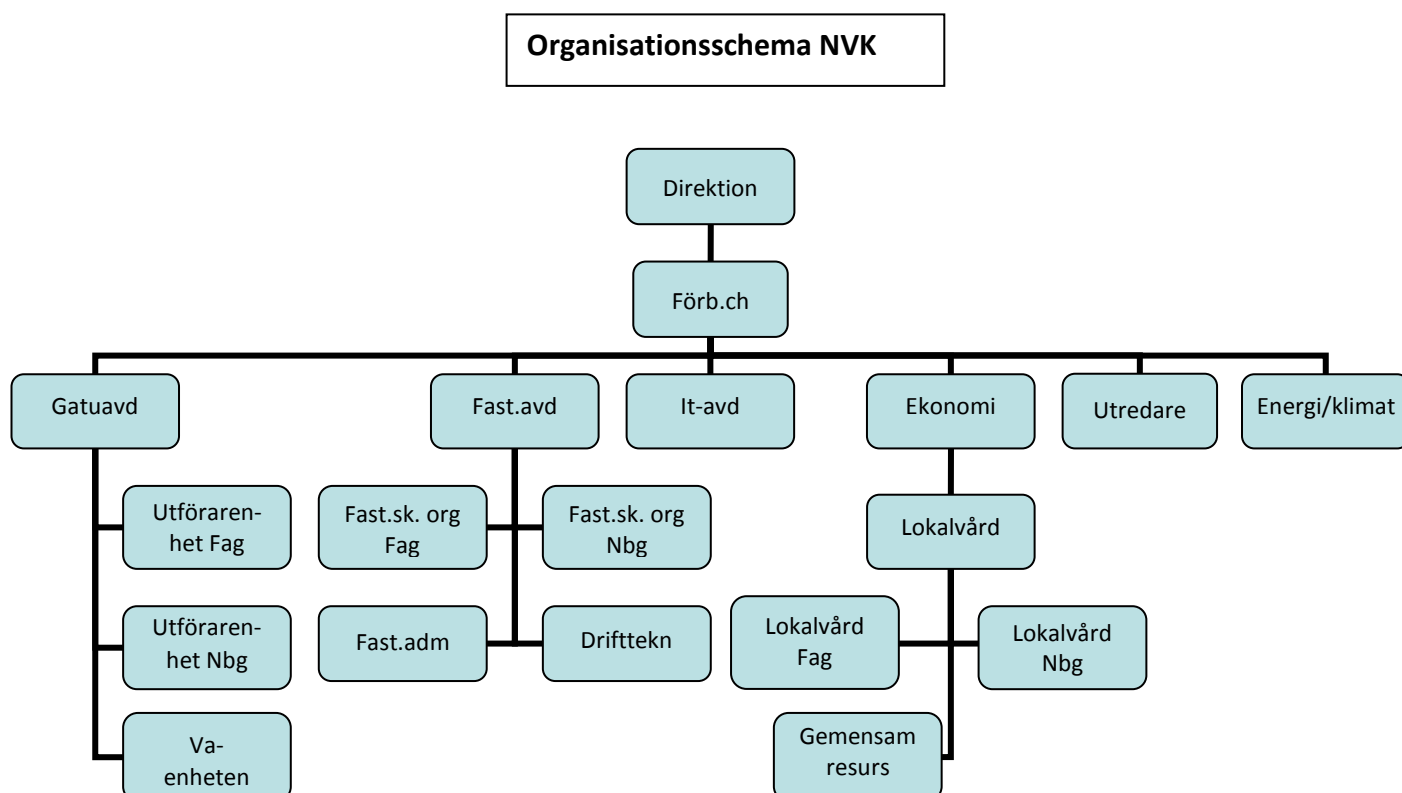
Organisationsschema NVK

Direktion

Förb.ch

Gatuavd

Fast.avd

It-avd

Ekonomi

Utredare

Energi/klimat

Utförarenhet Fag

Utförarenhet Nbg

Va-enheten

Fast.sk. org Fag

Fast.sk. org Nbg

Fast.adm

Drifttekn

Lokalvård

Lokalvård Fag

Lokalvård Nbg

Gemensam resurs